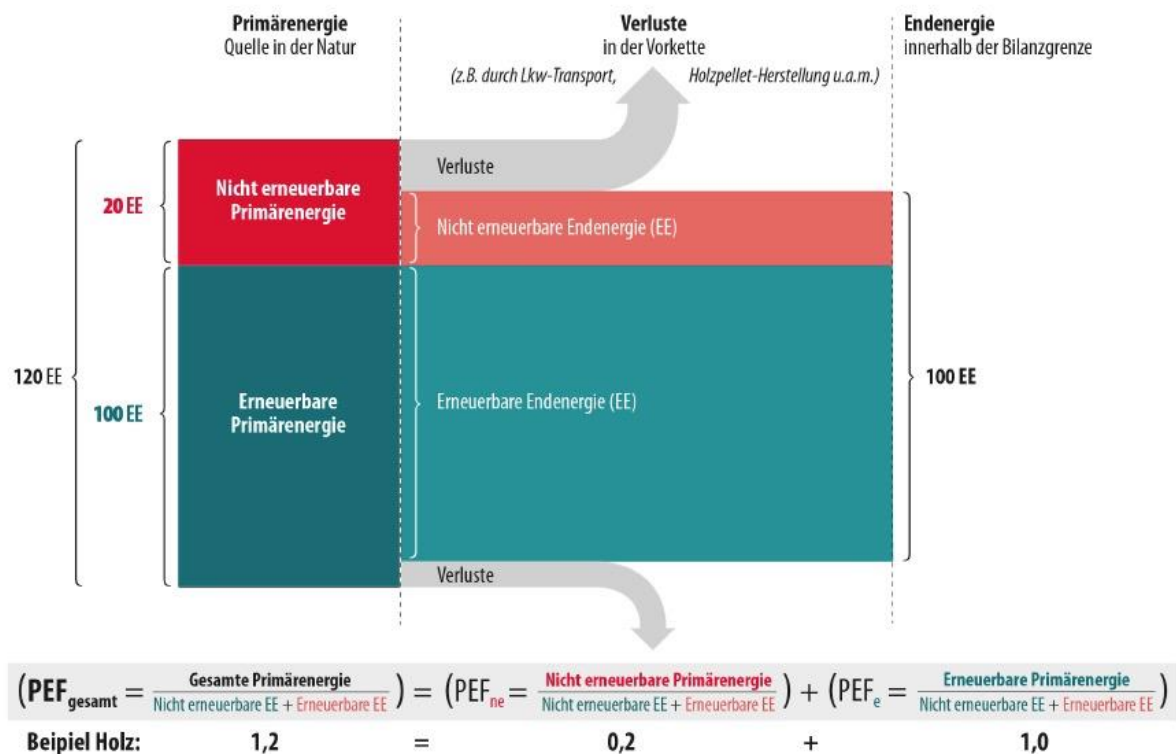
Primärenergie
Quelle in der Natur

Verluste
in der Vorkette
(z.B. durch Lkw-Transport, Holzpellet-Herstellung u.a.m.)

Endenergie
innerhalb der Bilanzgrenze

Verluste

20 EE

Nicht erneuerbare Primärenergie

Nicht erneuerbare Endenergie (EE)

120 EE

100 EE

Erneuerbare Primärenergie

Erneuerbare Endenergie (EE)

100 EE

Verluste

$\left(\text{PEF}_{\text{gesamt}} = \frac{\text{Gesamte Primärenergie}}{\text{Nicht erneuerbare EE + Erneuerbare EE}}\right) = \left(\text{PEF}_{\text{ne}} = \frac{\text{Nicht erneuerbare Primärenergie}}{\text{Nicht erneuerbare EE + Erneuerbare EE}}\right) + \left(\text{PEF}_{\text{e}} = \frac{\text{Erneuerbare Primärenergie}}{\text{Nicht erneuerbare EE + Erneuerbare EE}}\right)$

Beipiel Holz: 1,2 = 0,2 + 1,0